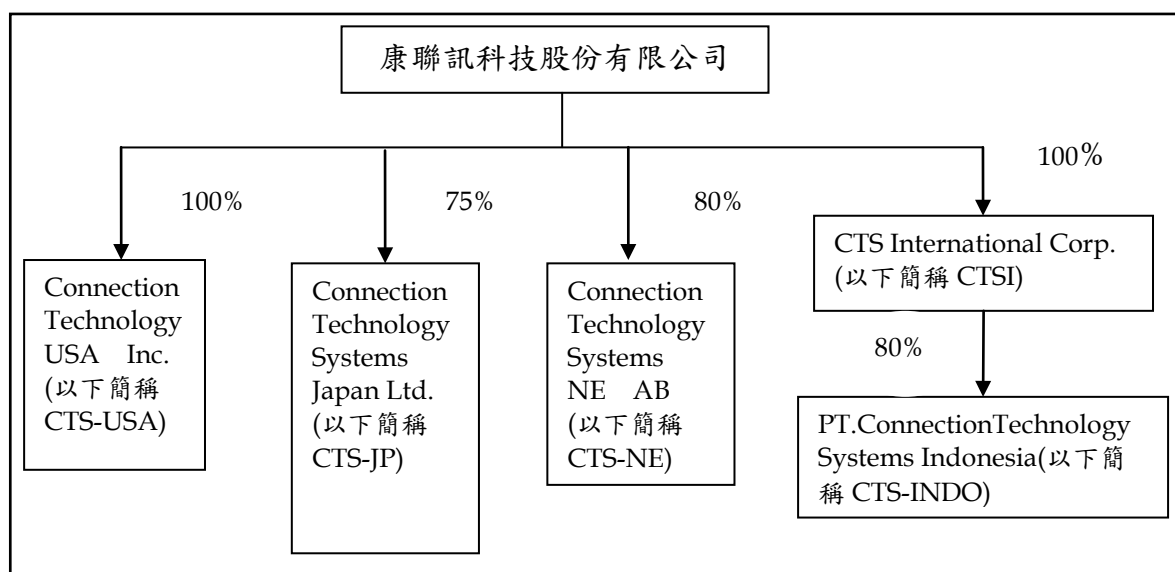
康聯訊科技股份有限公司

100%

75%

80%

100%

Connection Technology USA Inc. (以下簡稱 CTS-USA)

Connection Technology Systems Japan Ltd. (以下簡稱 CTS-JP)

Connection Technology Systems NE AB (以下簡稱 CTS-NE)

CTS International Corp. (以下簡稱 CTSI)

80%

PT.ConnectionTechnology Systems Indonesia(以下簡稱 CTS-INDO)